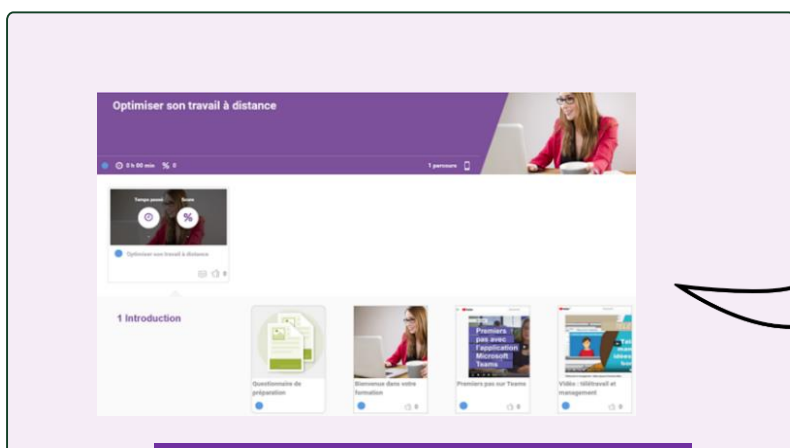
Optimiser son travail à distance

0 h 00 min % 0

1 parcours

Temps passé

Score

%

Optimiser son travail à distance

0

1 Introduction

Questionnaire de préparation

Bienvenue dans votre formation

0

Premiers pas avec l'application Microsoft Teams

Premiers pas sur Teams

0

Vidéo : télétravail et management

0